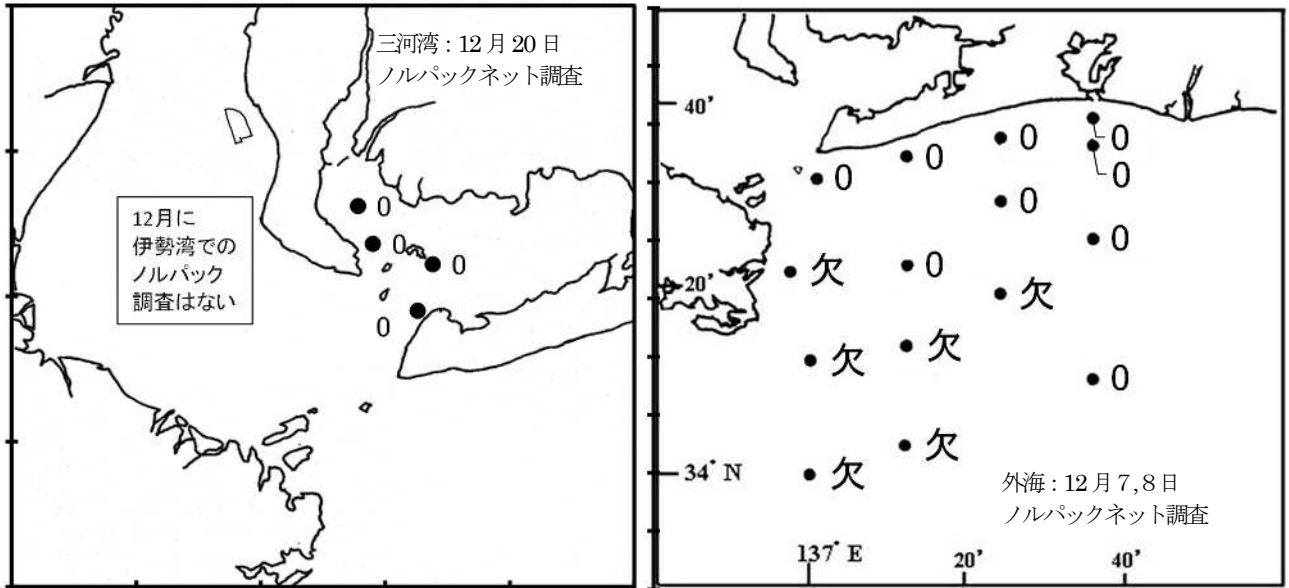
三河湾 : 12 月 20 日
ノルパックネット調査

12月に
伊勢湾での
ノルパック
調査はない

0
0
0
0

40'
20'
34° N
137° E
20'
40'

0
0
0
0
0
0
0
欠
0
欠
欠
欠
0
欠
欠

外海 : 12 月 7, 8 日
ノルパックネット調査